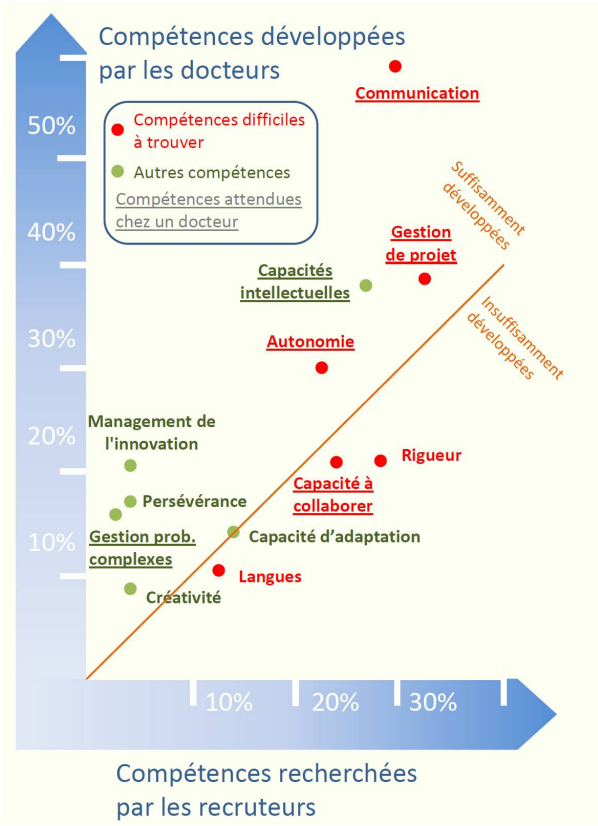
Compétences développées par les docteurs

50%

40%

30%

20%

10%

Compétences difficiles à trouver

Autres compétences

Compétences attendues chez un docteur

Communication

Suffisamment développées

Gestion de projet

Capacités intellectuelles

Insuffisamment développées

Autonomie

Management de l'innovation

Rigueur

Capacité à collaborer

Persévérance

Gestion prob. complexes

Capacité d'adaptation

Langues

Créativité

10%

20%

30%

Compétences recherchées par les recruteurs